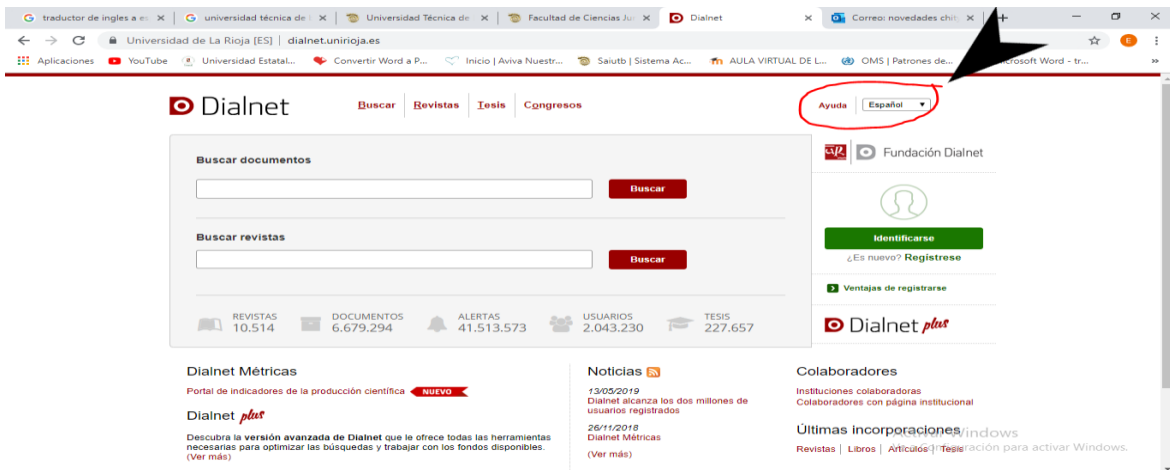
traductor de ingles a es ×
universidad técnica de ×
Universidad Técnica de ×
Facultad de Ciencias Ju ×
Dialnet ×
Correo: novedades chit ×
+

Universidad de La Rioja [ES] | dialnet.unirioja.es

Aplicaciones
YouTube
Universidad Estatal...
Convertir Word a P...
Inicio | Aviva Nuestr...
Saiutb | Sistema Ac...
AULA VIRTUAL DE L...
OMS | Patrones de...
icrosoft Word - tr...

Dialnet

Buscar | Revistas | Tesis | Congresos

Ayuda | Español

Buscar documentos

Buscar

Buscar revistas

Buscar

REVISTAS 10.514
DOCUMENTOS 6.679.294
ALERTAS 41.513.573
USUARIOS 2.043.230
TESIS 227.657

Fundación Dialnet

Identificarse

¿Es nuevo? Registrese

Ventajas de registrarse

Dialnet plus

Dialnet Métricas

Portal de indicadores de la producción científica NUEVO

Dialnet plus

Descubra la versión avanzada de Dialnet que le ofrece todas las herramientas necesarias para optimizar las búsquedas y trabajar con los fondos disponibles. (Ver más)

Noticias

13/05/2019
Dialnet alcanza los dos millones de usuarios registrados

26/11/2018
Dialnet Métricas

(Ver más)

Colaboradores

Instituciones colaboradoras
Colaboradores con página institucional

Últimas incorporaciones

Revistas | Libros | Artículos | Tesis

Activar Windows
Ve a Configuración para activar Windows.